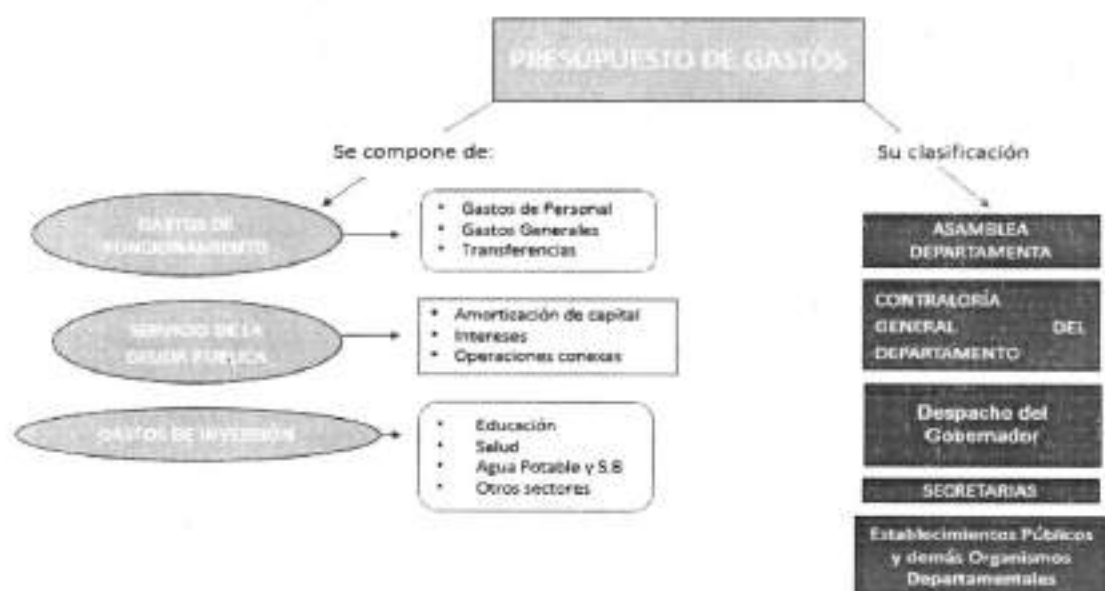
PRESUPUESTO DE GASTOS

Se compone de:

Su clasificación

GASTOS DE FUNCIONAMIENTO

- Gastos de Personal
- Gastos Generales
- Transferencias

SERVICIO DE LA DEUDA PUBLICA

- Amortización de capital
- Intereses
- Operaciones conexas

GASTOS DE INVERSION

- Educación
- Salud
- Agua Potable y S.B
- Otros sectores

ASAMBLEA DEPARTAMENTA

CONTRALORÍA GENERAL DEL DEPARTAMENTO

Despacho del Gobernador

SECRETARIAS

Establecimientos Públicos y demás Organismos Departamentales